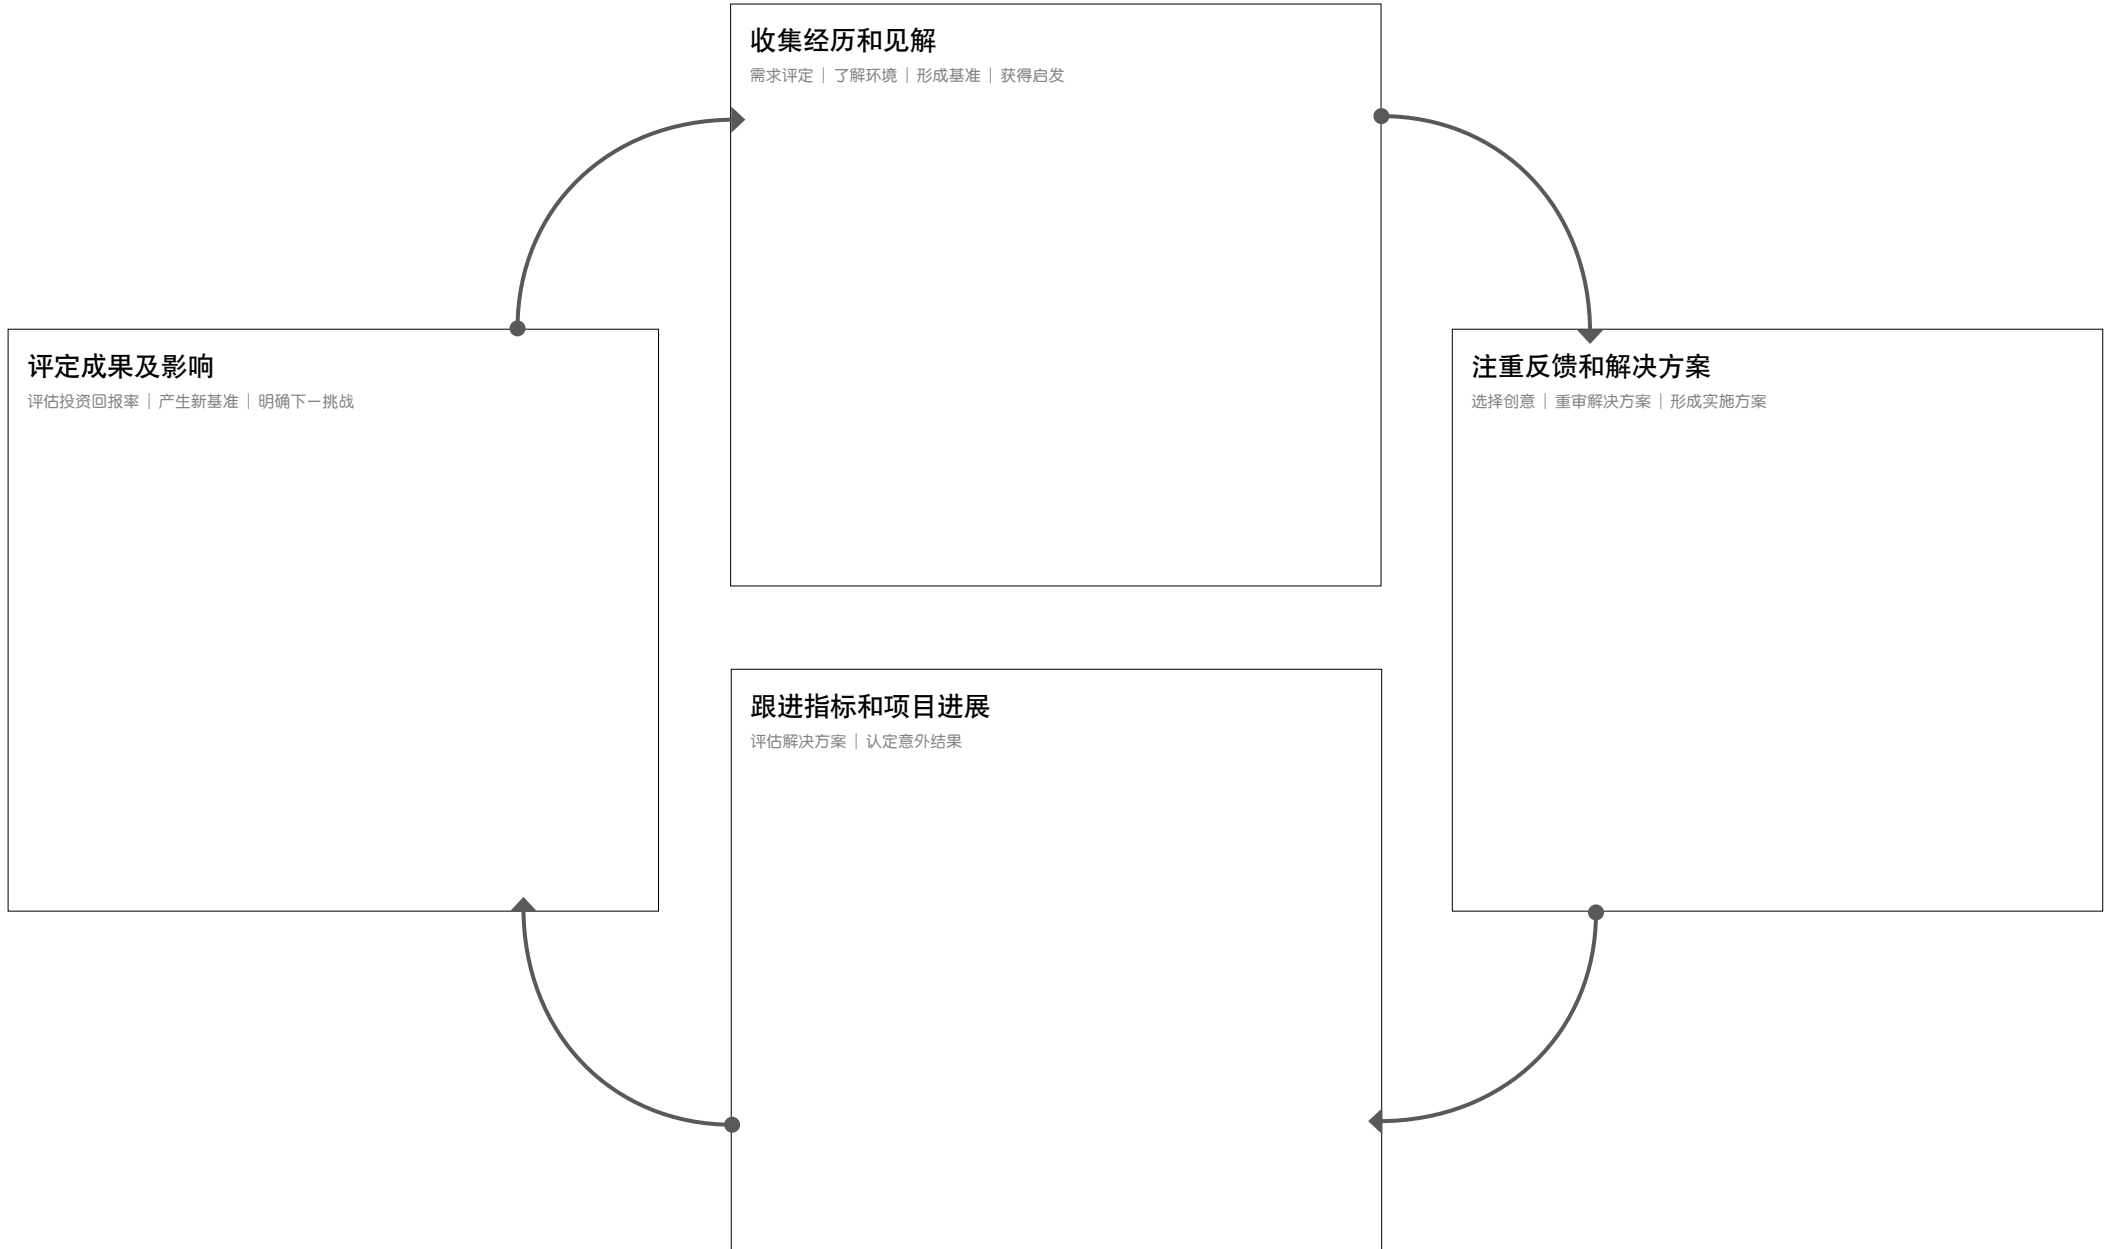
收集经历和见解
需求评定 | 了解环境 | 形成基准 | 获得启发

评定成果及影响
评估投资回报率 | 产生新基准 | 明确下一挑战

注重反馈和解决方案
选择创意 | 重审解决方案 | 形成实施方案

跟进指标和项目进展
评估解决方案 | 认定意外结果